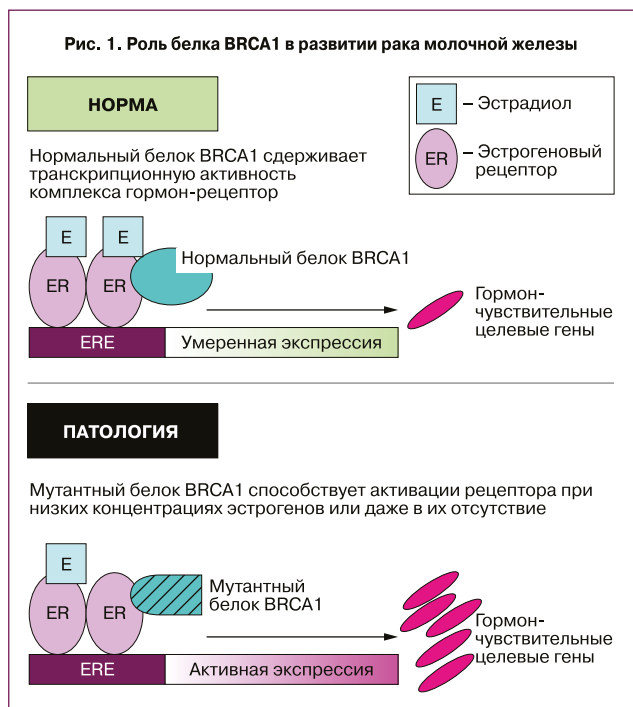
Рис. 1. Роль белка BRCA1 в развитии рака молочной железы

НОРМА

E – Эстрадиол

ER – Эстрогеновый рецептор

Нормальный белок BRCA1 сдерживает транскрипционную активность комплекса гормон-рецептор

E E

ER ER

Нормальный белок BRCA1

Гормон-чувствительные целевые гены

ERE Умеренная экспрессия

ПАТОЛОГИЯ

Мутантный белок BRCA1 способствует активации рецептора при низких концентрациях эстрогенов или даже в их отсутствие

E

ER ER

Мутантный белок BRCA1

Гормон-чувствительные целевые гены

ERE Активная экспрессия